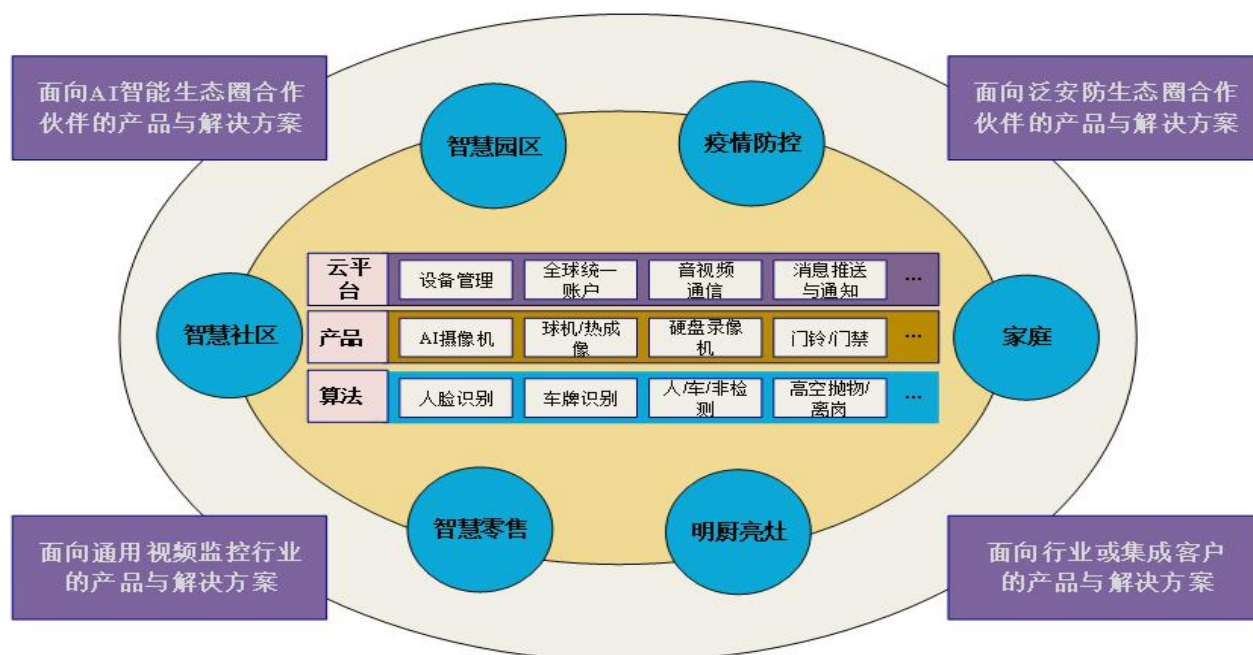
面向AI智能生态圈合作伙伴的产品与解决方案

面向泛安防生态圈合作伙伴的产品与解决方案

智慧园区

疫情防控

智慧社区

家庭

| 云平台 | 设备管理 | 全球统一账户 | 音视频通信 | 消息推送与通知 | … |
|---|---|---|---|---|---|
| 产品 | AI摄像机 | 球机/热成像 | 硬盘录像机 | 门铃/门禁 | … |
| 算法 | 人脸识别 | 车牌识别 | 人/车/非检测 | 高空抛物/离岗 | … |

智慧零售

明厨亮灶

面向通用视频监控行业的产品与解决方案

面向行业或集成客户的产品与解决方案